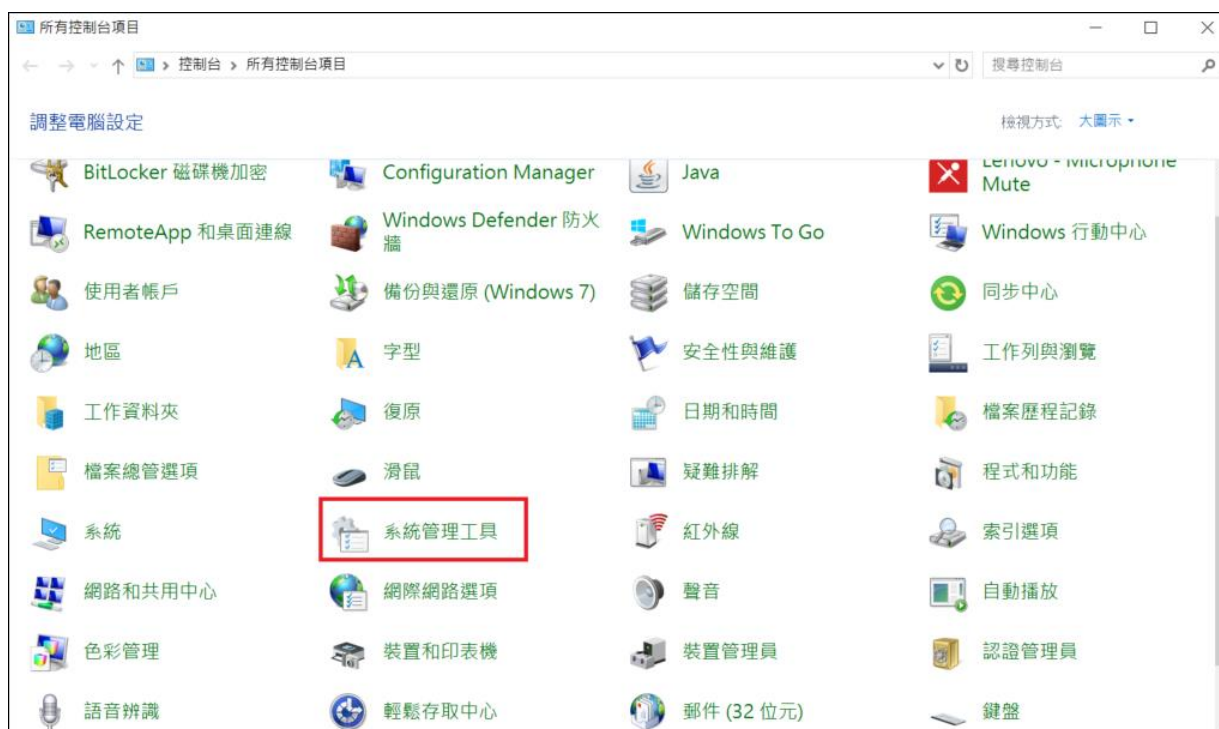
所有控制台項目

← → ↑ 控制台 › 所有控制台項目

搜尋控制台

調整電腦設定

檢視方式: 大圖示 ▾

BitLocker 磁碟機加密

Configuration Manager

Java

Lenovo - Microphone Mute

RemoteApp 和桌面連線

Windows Defender 防火牆

Windows To Go

Windows 行動中心

使用者帳戶

備份與還原 (Windows 7)

儲存空間

同步中心

地區

字型

安全性與維護

工作列與瀏覽

工作資料夾

復原

日期和時間

檔案歷程記錄

檔案總管選項

滑鼠

疑難排解

程式和功能

系統

系統管理工具

紅外線

索引選項

網路和共用中心

網際網路選項

聲音

自動播放

色彩管理

裝置和印表機

裝置管理員

認證管理員

語音辨識

輕鬆存取中心

郵件 (32 位元)

鍵盤